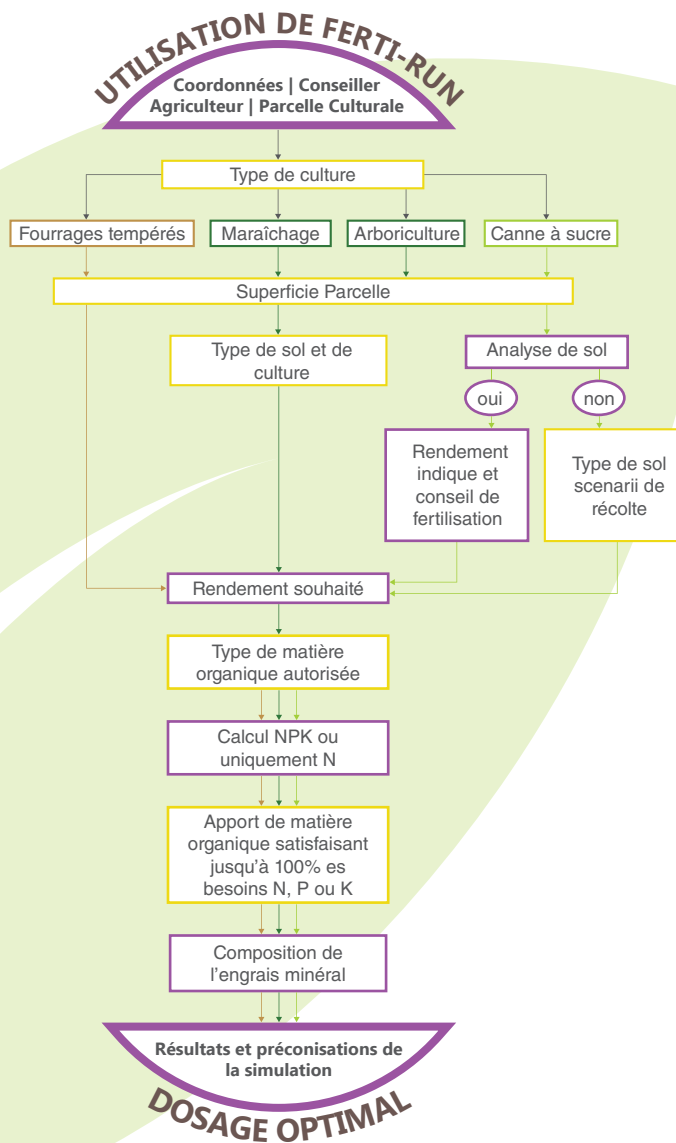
UTILISATION DE FERTI-RUN

Coordonnées | Conseiller
Agriculteur | Parcelle Culturale

Type de culture

Fourrages tempérés

Maraîchage

Arboriculture

Canne à sucre

Superficie Parcelle

Type de sol et de culture

Analyse de sol

oui

non

Rendement indique et conseil de fertilisation

Type de sol scenarii de récolte

Rendement souhaité

Type de matière organique autorisée

Calcul NPK ou uniquement N

Apport de matière organique satisfaisant jusqu'à 100% es besoins N, P ou K

Composition de l'engrais minéral

Résultats et préconisations de la simulation

DOSAGE OPTIMAL